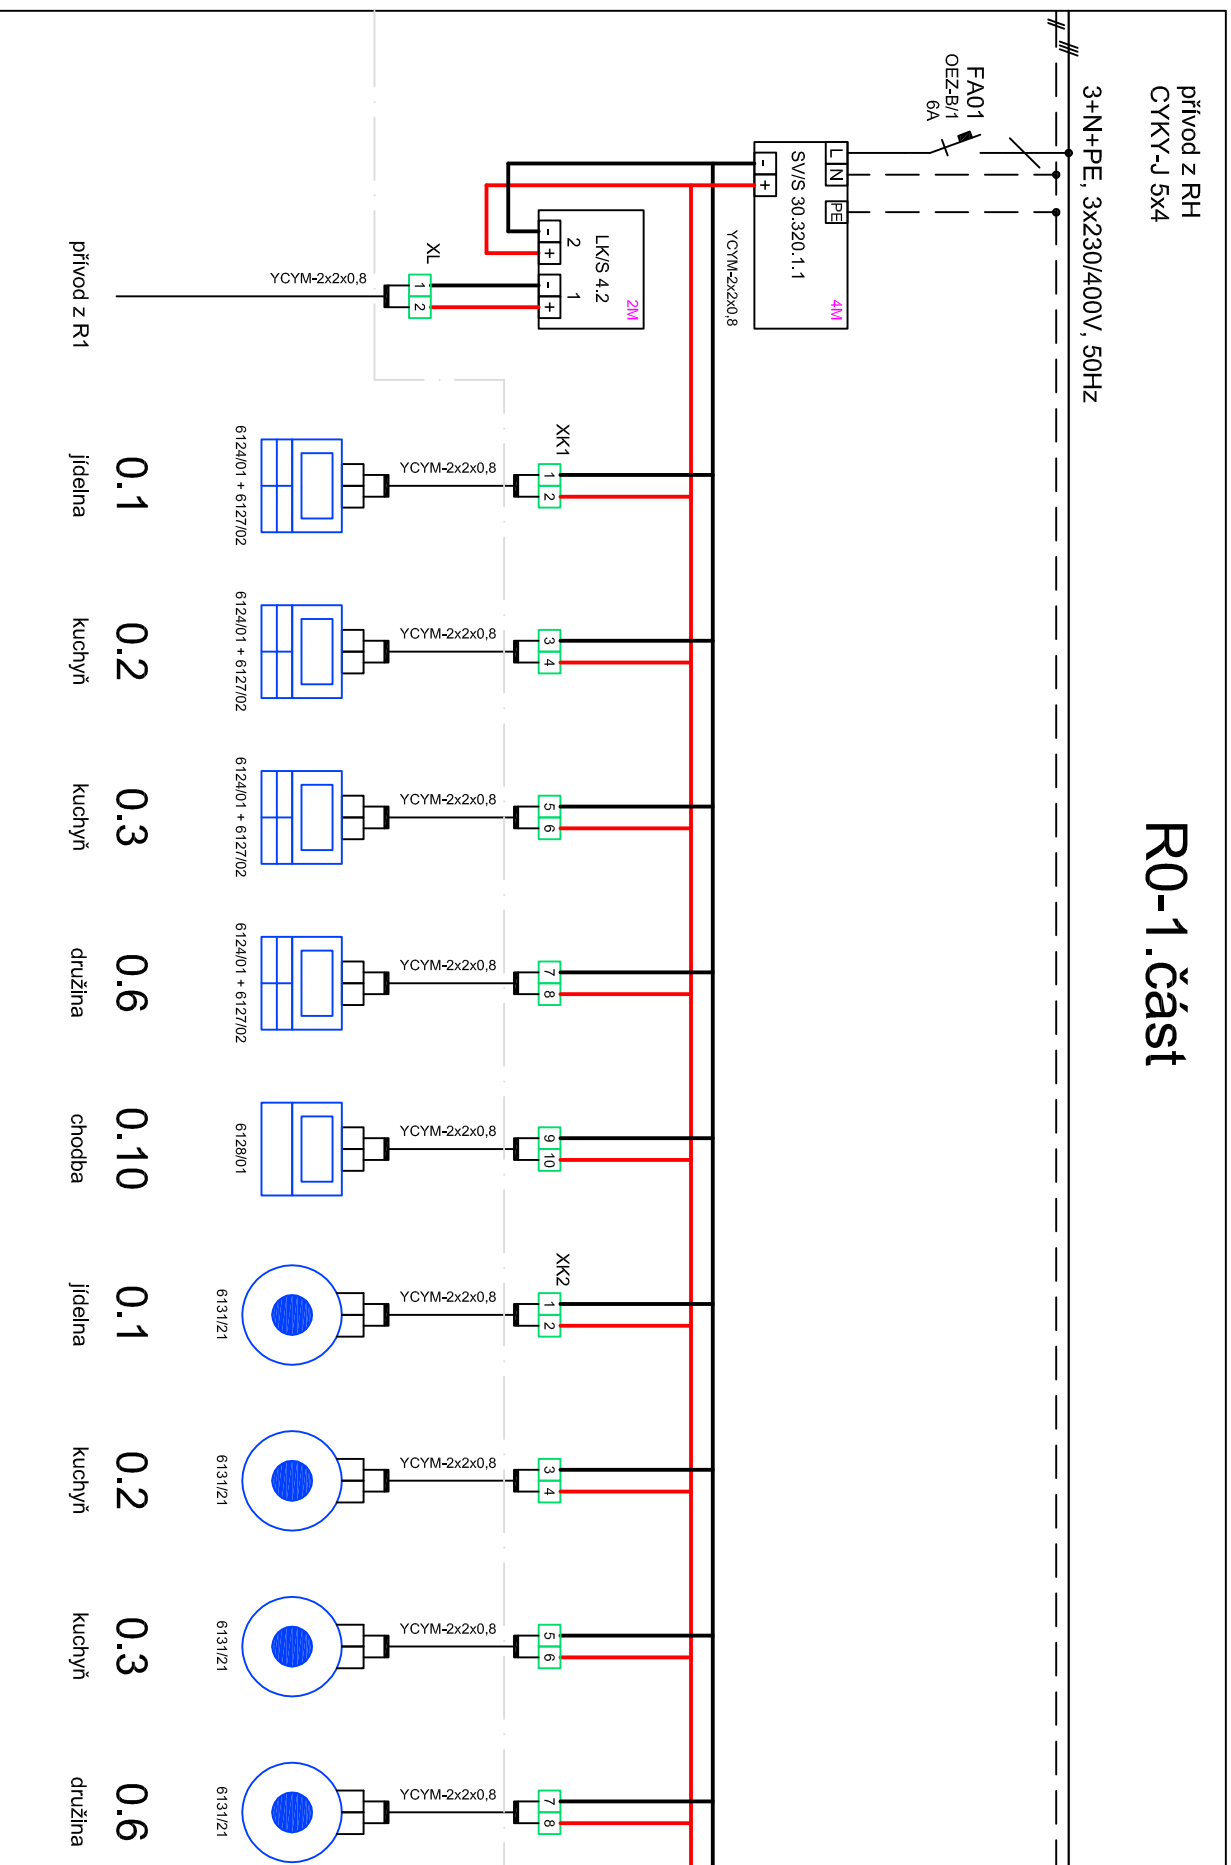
přívod z RH
CYKY-J 5x4
3+N+PE, 3x230/400V, 50Hz

R0-1.část

FA01
OEZ-B/1
6A

L N PE
- +
SV/S 30.320.1.1
4M
YCYM-2x2x0,8

LK/S 4.2
2M
2 1
- + - +

XL
1 2
YCYM-2x2x0,8
přívod z R1

XK1
1 2
YCYM-2x2x0,8
6124/01 + 6127/02
0.1
jídelna

3 4
YCYM-2x2x0,8
6124/01 + 6127/02
0.2
kuchyň

5 6
YCYM-2x2x0,8
6124/01 + 6127/02
0.3
kuchyň

7 8
YCYM-2x2x0,8
6124/01 + 6127/02
0.6
družina

9 10
YCYM-2x2x0,8
6128/01
0.10
chodba

XK2
1 2
YCYM-2x2x0,8
6131/21
0.1
jídelna

3 4
YCYM-2x2x0,8
6131/21
0.2
kuchyň

5 6
YCYM-2x2x0,8
6131/21
0.3
kuchyň

7 8
YCYM-2x2x0,8
6131/21
0.6
družina